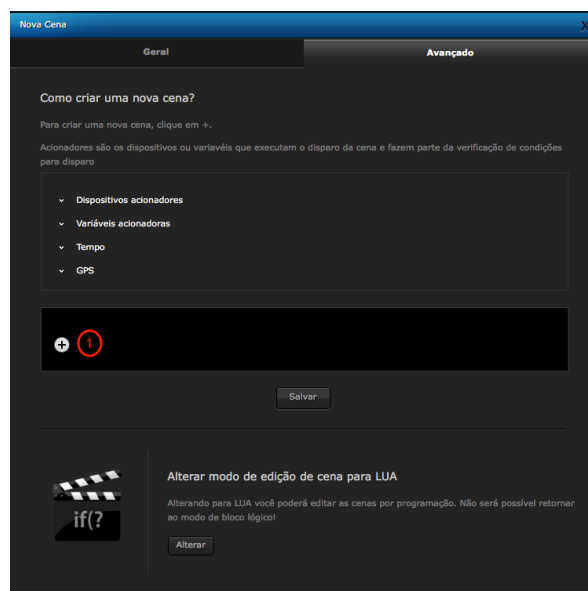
Nova Cena

Geral

Avançado

Como criar uma nova cena?

Para criar uma nova cena, clique em +.

Acionadores são os dispositivos ou variavéis que executam o disparo da cena e fazem parte da verificação de condições para disparo

Dispositivos acionadores

Variáveis acionadoras

Tempo

GPS

1

Salvar

if(?

Alterar modo de edição de cena para LUA

Alterando para LUA você poderá editar as cenas por programação. Não será possível retornar ao modo de bloco lógico!

Alterar